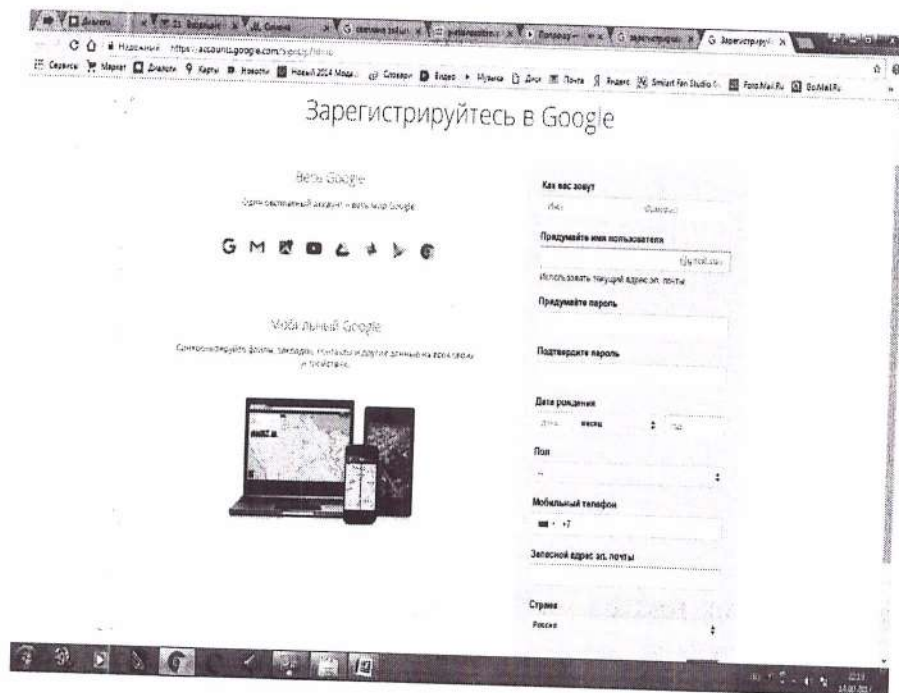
Зарегистрируйтесь в Google

Весь Google

Один бесплатный аккаунт – весь мир Google

Мобильный Google

Синхронизируйте фото, закладки, контакты и другие данные на всех своих устройствах.

Как вас зовут

Имя Фамилия

Придумайте имя пользователя

@gmail.com

Использовать текущий адрес эл. почты

Придумайте пароль

Подтвердите пароль

Дата рождения

День месяц Год

Пол

Мобильный телефон

+7

Запасной адрес эл. почты

Страна

Россия

Недоступный https://accounts.google.com/SignUp?hl=ru

Сервисы Маркет Диалоги Карты Новости Новый 2014 Моди... Словари Видео Музыка Диск Почта Яндекс Smilart Fan Studio Foto.Mail.Ru Go.Mail.Ru

Зарегистрируйт... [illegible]